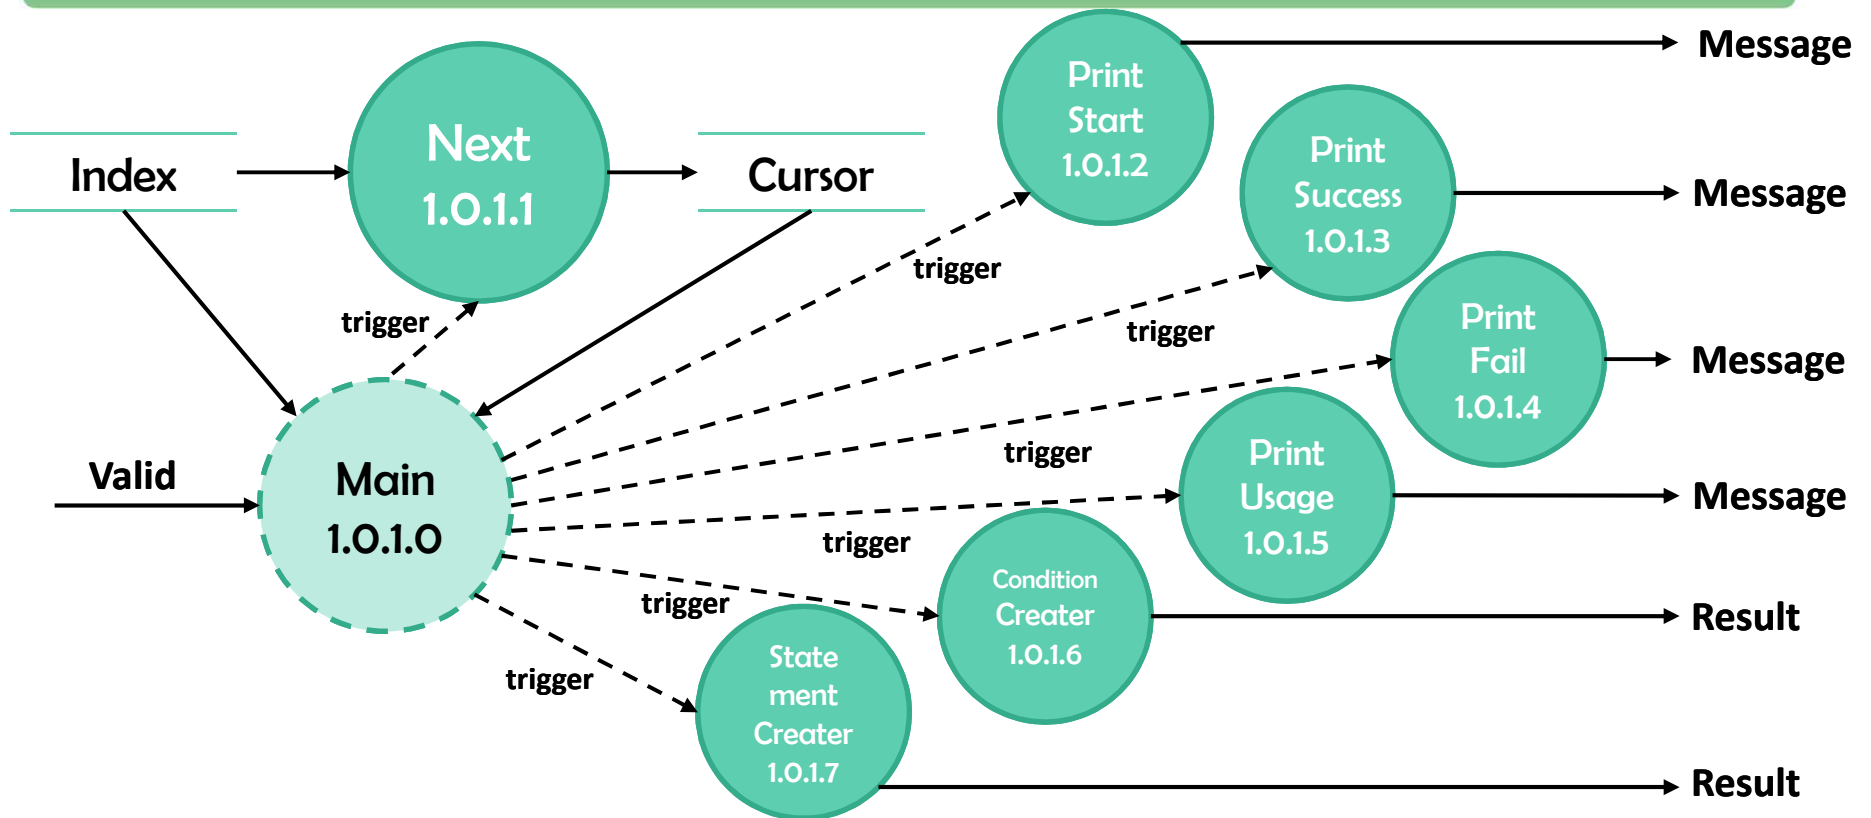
Print Start 1.0.1.2

Message

Next 1.0.1.1

Print Success 1.0.1.3

Message

Index

Cursor

trigger

trigger

trigger

Print Fail 1.0.1.4

Message

trigger

Valid

Main 1.0.1.0

Print Usage 1.0.1.5

Message

trigger

Condition Creater 1.0.1.6

trigger

Result

trigger

State ment Creater 1.0.1.7

Result